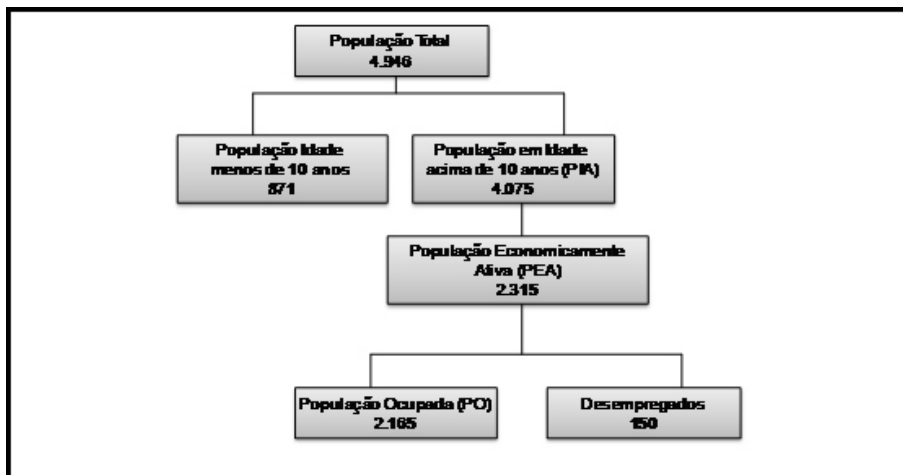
População Total
4.946

População Idade menos de 10 anos
871

População em Idade acima de 10 anos (PIA)
4.075

População Economicamente Ativa (PEA)
2.315

População Ocupada (PO)
2.165

Desempregados
150